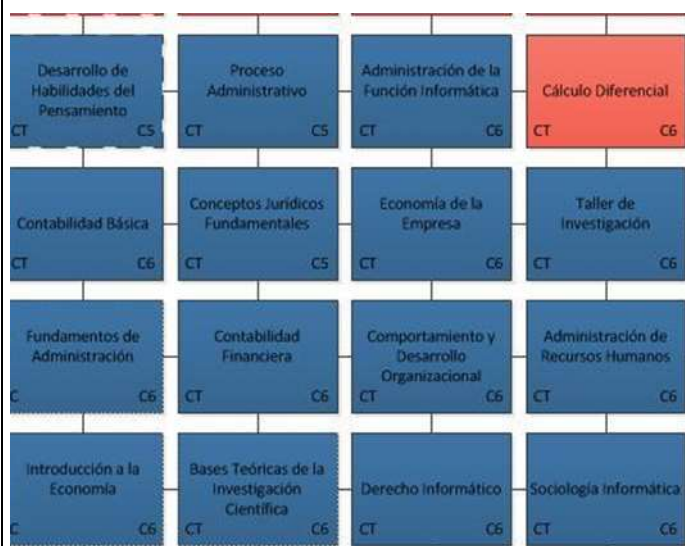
Desarrollo de Habilidades del Pensamiento
CT C5

Proceso Administrativo
CT C5

Administración de la Función Informática
CT C6

Cálculo Diferencial
CT C6

Contabilidad Básica
CT C6

Conceptos Jurídicos Fundamentales
CT C5

Economía de la Empresa
CT C6

Taller de Investigación
CT C6

Fundamentos de Administración
C C6

Contabilidad Financiera
CT C6

Comportamiento y Desarrollo Organizacional
CT C6

Administración de Recursos Humanos
CT C6

Introducción a la Economía
C C6

Bases Teóricas de la Investigación Científica
CT C6

Derecho Informático
CT C6

Sociología Informática
CT C6